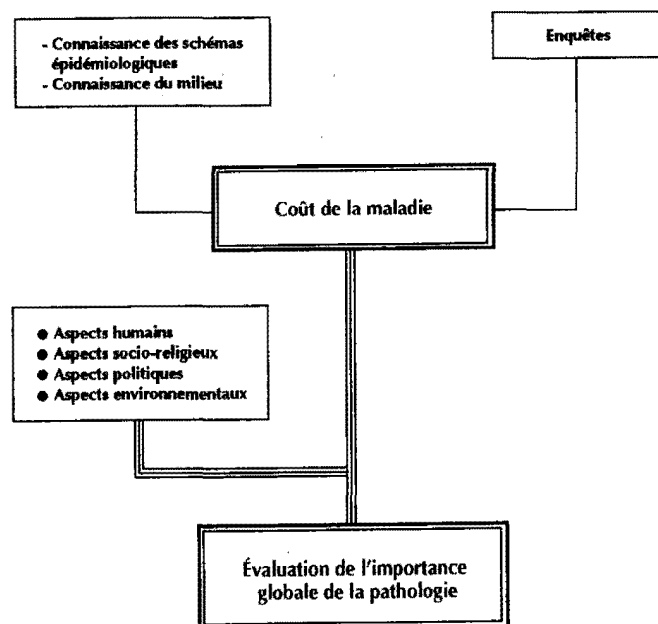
- Connaissance des schémas épidémiologiques
- Connaissance du milieu

Enquêtes

Coût de la maladie

● Aspects humains
● Aspects socio-religieux
● Aspects politiques
● Aspects environnementaux

Évaluation de l'importance globale de la pathologie